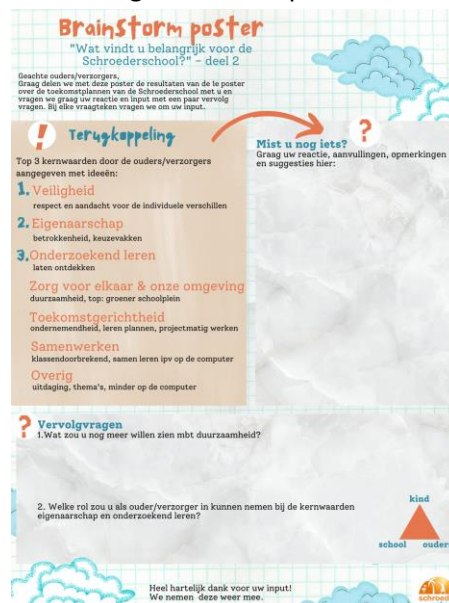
Brainstorm poster

"Wat vindt u belangrijk voor de Schroederschool?" - deel 2

Geachte ouders/verzorgers,
Graag delen we met deze poster de resultaten van de te poster over de toekomstplannen van de Schroederschool met u en vragen we graag uw reactie en input met een paar vervolg vragen. Bij elke vraagteken vragen we om uw input.

!

Terugkoppeling

Top 3 kernwaarden door de ouders/verzorgers aangegeven met ideeën:

1. Veiligheid
respect en aandacht voor de individuele verschillen

2. Eigenaarschap
betrokkenheid, keuzevakken

3. Onderzoekend leren
laten ontdekken

Zorg voor elkaar & onze omgeving
duurzaamheid, top: groener schoolplein

Toekomstgerichtheid
ondernemendheid, leren plannen, projectmatig werken

Samenwerken
klassendoorbrekend, samen leren ipv op de computer

Overig
uitdaging, thema's, minder op de computer

Mist u nog iets?
?
Graag uw reactie, aanvullingen, opmerkingen en suggesties hier:

?
Vervolgvragen
1.Wat zou u nog meer willen zien mbt duurzaamheid?

2. Welke rol zou u als ouder/verzorger in kunnen nemen bij de kernwaarden eigenaarschap en onderzoekend leren?

kind
school
ouder

Heel hartelijk dank voor uw input!
We nemen deze weer mee.

schroed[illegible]